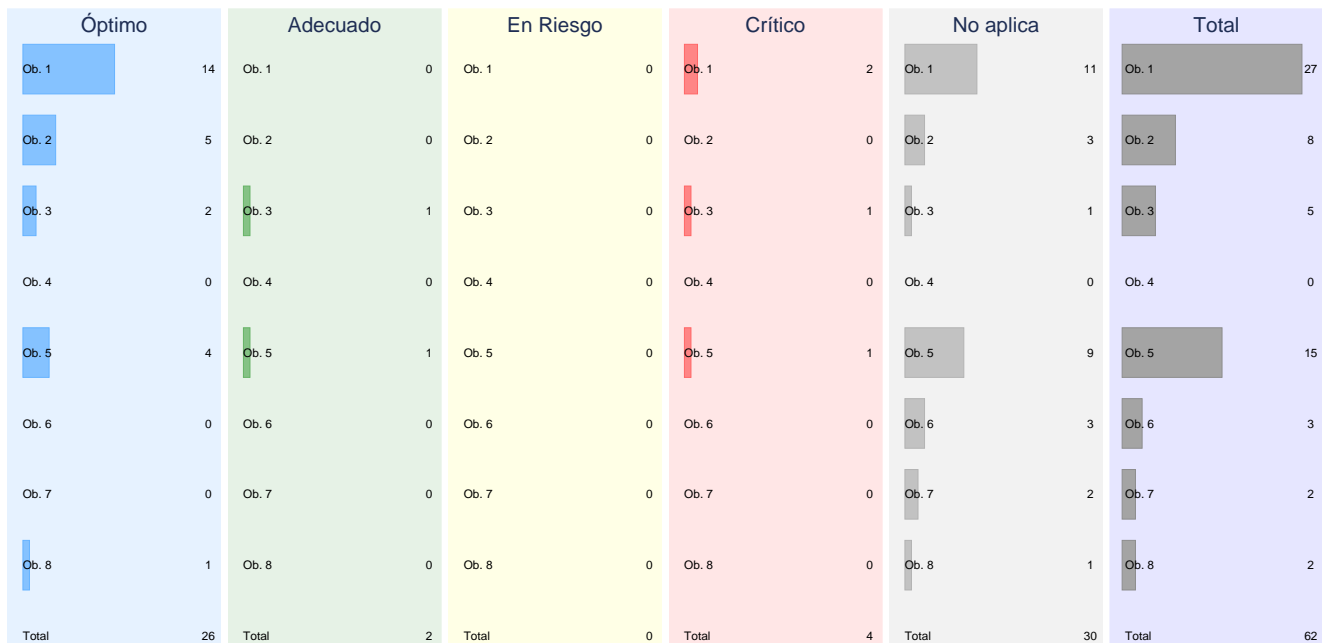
Óptimo

Ob. 1 14
Ob. 2 5
Ob. 3 2
Ob. 4 0
Ob. 5 4
Ob. 6 0
Ob. 7 0
Ob. 8 1
Total 26

Adecuado

Ob. 1 0
Ob. 2 0
Ob. 3 1
Ob. 4 0
Ob. 5 1
Ob. 6 0
Ob. 7 0
Ob. 8 0
Total 2

En Riesgo

Ob. 1 0
Ob. 2 0
Ob. 3 0
Ob. 4 0
Ob. 5 0
Ob. 6 0
Ob. 7 0
Ob. 8 0
Total 0

Crítico

Ob. 1 2
Ob. 2 0
Ob. 3 1
Ob. 4 0
Ob. 5 1
Ob. 6 0
Ob. 7 0
Ob. 8 0
Total 4

No aplica

Ob. 1 11
Ob. 2 3
Ob. 3 1
Ob. 4 0
Ob. 5 9
Ob. 6 3
Ob. 7 2
Ob. 8 1
Total 30

Total

Ob. 1 27
Ob. 2 8
Ob. 3 5
Ob. 4 0
Ob. 5 15
Ob. 6 3
Ob. 7 2
Ob. 8 2
Total 62